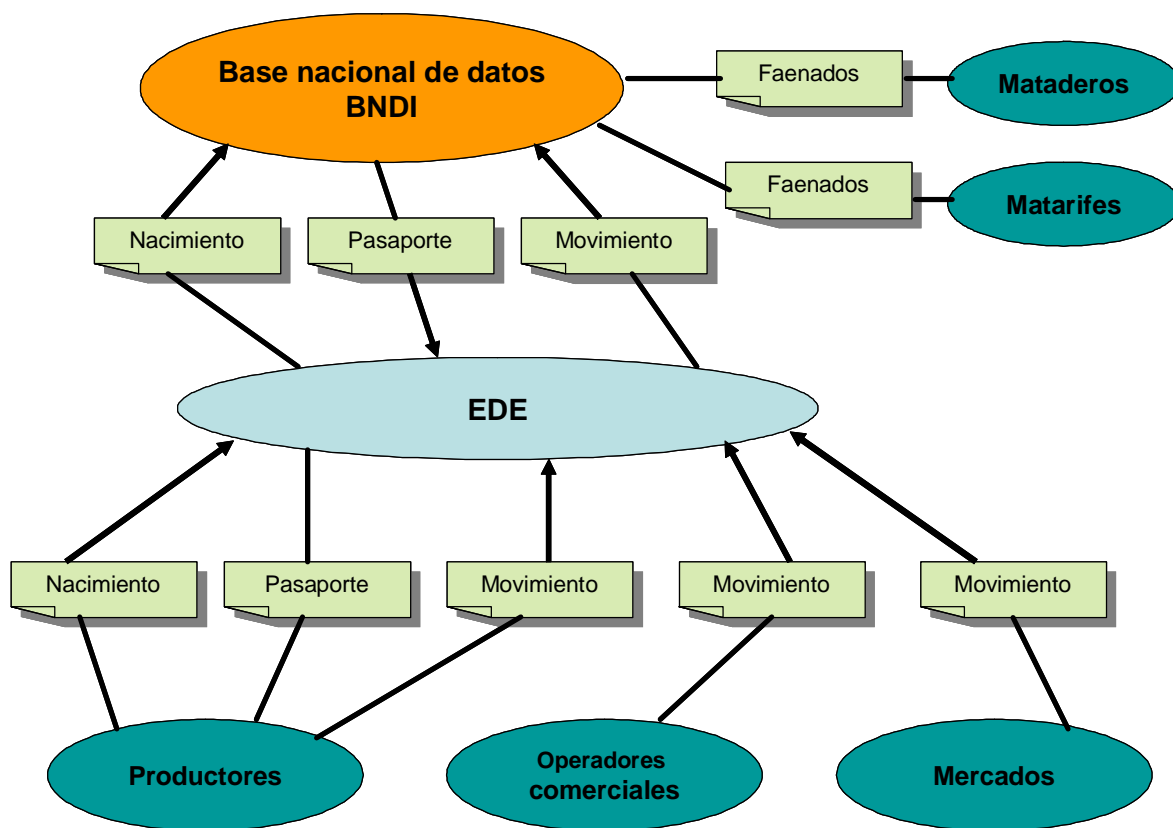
Base nacional de datos BNDI

Faenados

Mataderos

Faenados

Matarifes

Nacimiento

Pasaporte

Movimiento

EDE

Nacimiento

Pasaporte

Movimiento

Movimiento

Movimiento

Productores

Operadores comerciales

Mercados